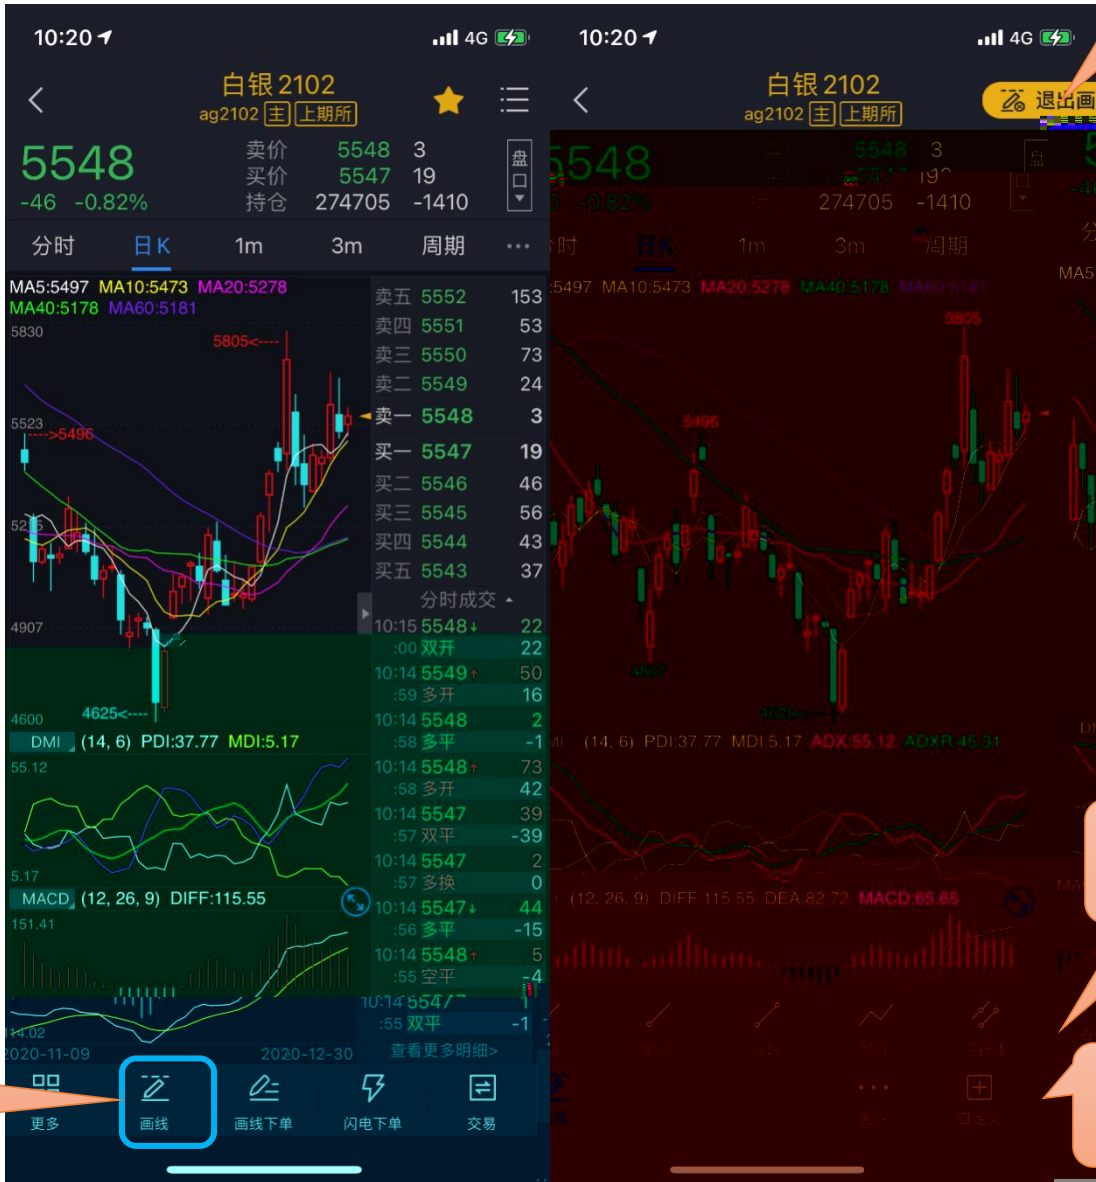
10:20
4G
白银2102
ag2102 主 上期所
5548
-46 -0.82%
卖价 5548 3
买价 5547 19
持仓 274705 -1410
盘口
分时 日K 1m 3m 周期 ···
MA5:5497 MA10:5473 MA20:5278
MA40:5178 MA60:5181
5830
5805<----
5523
---->5496
4907
4625<----
4600
卖五 5552 153
卖四 5551 53
卖三 5550 73
卖二 5549 24
卖一 5548 3
买一 5547 19
买二 5546 46
买三 5545 56
买四 5544 43
买五 5543 37
分时成交
10:15 5548 22
:00 双开 22
10:14 5549 50
:59 多开 16
10:14 5548 2
:58 多平 -1
10:14 5548 73
:58 多开 42
10:14 5547 39
:57 双平 -39
10:14 5547 2
:57 多换 0
10:14 5547 44
:56 多平 -15
10:14 5548 5
:55 空平 -4
10:14 5547 1
:55 双平 -1
查看更多明细>
DMI (14, 6) PDI:37.77 MDI:5.17
55.12
5.17
MACD (12, 26, 9) DIFF:115.55
151.41
-14.02
2020-11-09 2020-12-30
更多 画线 画线下单 闪电下单 交易
10:20
4G
白银2102
ag2102 主 上期所
退出画
5548
-0.82%
5548 3
274705 -1410
日K 1m 3m 周期
5497 MA10:5473 MA20:5278 MA40:5178
MA5
5805
5496
4607
4625
(14, 6) PDI:37.77 MDI:5.17 ADX:55.12 ADXR:45.31
(12, 26, 9) DIFF:115.55 DEA:82.72 MACD:65.65